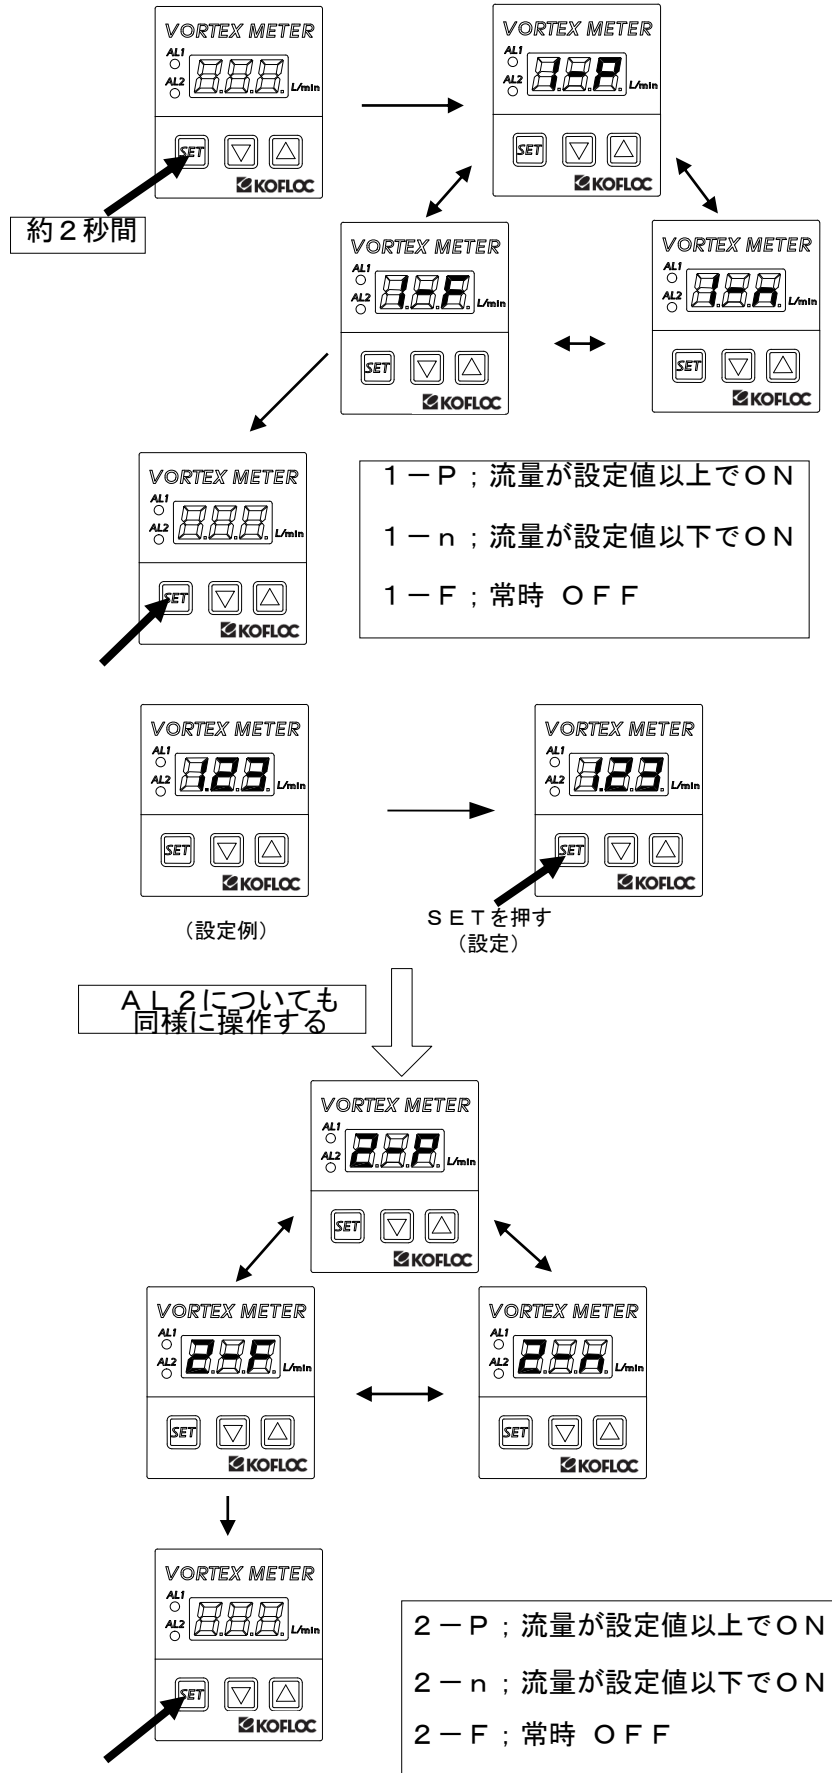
VORTEX METER
AL1
AL2
L/min
SET
KOFLOC

約２秒間

VORTEX METER
AL1
AL2
1-P
L/min
SET
KOFLOC

VORTEX METER
AL1
AL2
1-F
L/min
SET
KOFLOC

VORTEX METER
AL1
AL2
1-n
L/min
SET
KOFLOC

VORTEX METER
AL1
AL2
L/min
SET
KOFLOC

１－Ｐ；流量が設定値以上でＯＮ
１－ｎ；流量が設定値以下でＯＮ
１－Ｆ；常時　ＯＦＦ

VORTEX METER
AL1
AL2
123
L/min
SET
KOFLOC

（設定例）

VORTEX METER
AL1
AL2
123
L/min
SET
KOFLOC

ＳＥＴを押す
（設定）

ＡＬ２についても
同様に操作する

VORTEX METER
AL1
AL2
2-P
L/min
SET
KOFLOC

VORTEX METER
AL1
AL2
2-F
L/min
SET
KOFLOC

VORTEX METER
AL1
AL2
2-n
L/min
SET
KOFLOC

VORTEX METER
AL1
AL2
L/min
SET
KOFLOC

２－Ｐ；流量が設定値以上でＯＮ
２－ｎ；流量が設定値以下でＯＮ
２－Ｆ；常時　ＯＦＦ